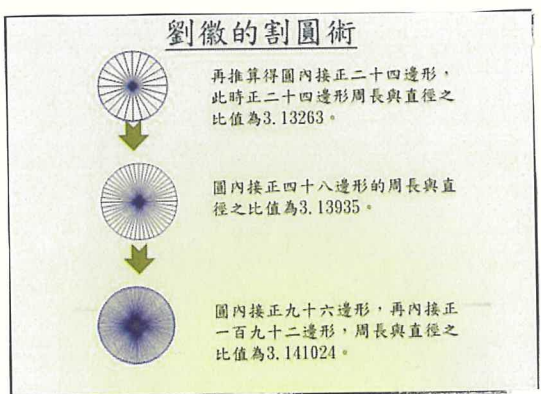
劉徽的割圓術

再推算得圓內接正二十四邊形，此時正二十四邊形周長與直徑之比值為3.13263。

圓內接正四十八邊形的周長與直徑之比值為3.13935。

圓內接正九十六邊形，再內接正一百九十二邊形，周長與直徑之比值為3.141024。